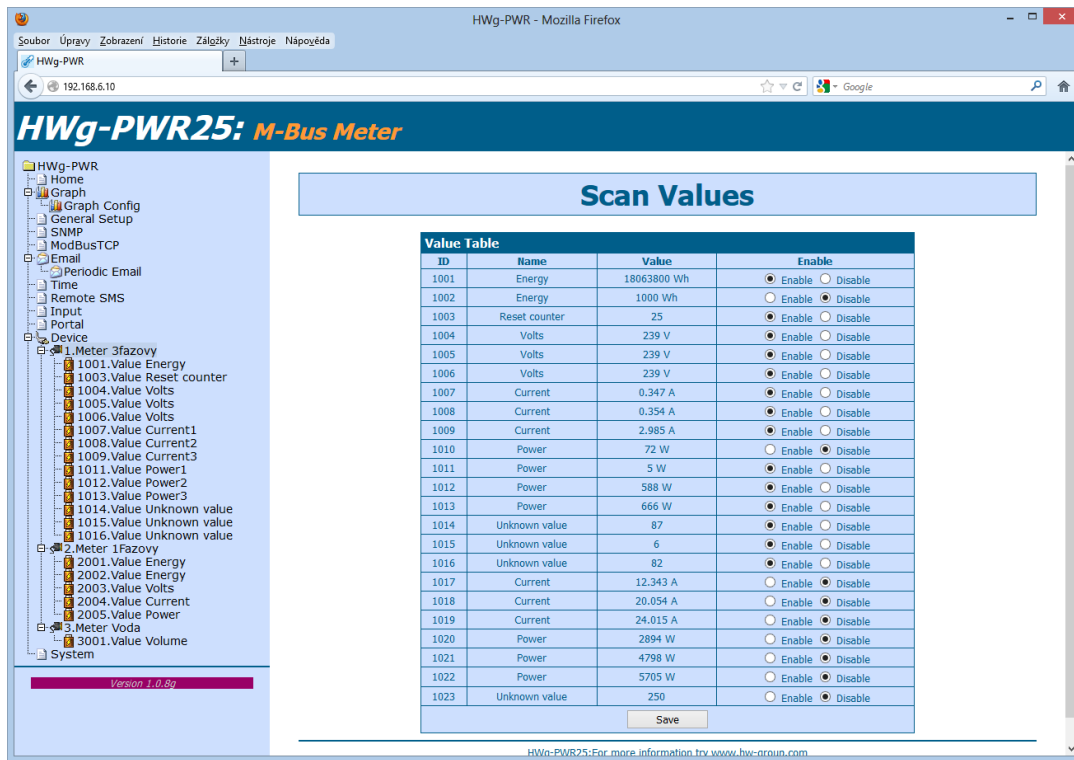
HWg-PWR - Mozilla Firefox

Soubor Úpravy Zobrazení Historie Záložky Nástroje Nápověda

HWg-PWR

192.168.6.10

Google

HWg-PWR25: M-Bus Meter

HWg-PWR
Home
Graph
Graph Config
General Setup
SNMP
ModBusTCP
Email
Periodic Email
Time
Remote SMS
Input
Portal
Device
1.Meter 3fazovy
1001.Value Energy
1003.Value Reset counter
1004.Value Volts
1005.Value Volts
1006.Value Volts
1007.Value Current1
1008.Value Current2
1009.Value Current3
1011.Value Power1
1012.Value Power2
1013.Value Power3
1014.Value Unknown value
1015.Value Unknown value
1016.Value Unknown value
2.Meter 1Fazovy
2001.Value Energy
2002.Value Energy
2003.Value Volts
2004.Value Current
2005.Value Power
3.Meter Voda
3001.Value Volume
System

Version 1.0.8g

Scan Values

Value Table

| ID | Name | Value | Enable |
|---|---|---|---|
| 1001 | Energy | 18063800 Wh | Enable Disable |
| 1002 | Energy | 1000 Wh | Enable Disable |
| 1003 | Reset counter | 25 | Enable Disable |
| 1004 | Volts | 239 V | Enable Disable |
| 1005 | Volts | 239 V | Enable Disable |
| 1006 | Volts | 239 V | Enable Disable |
| 1007 | Current | 0.347 A | Enable Disable |
| 1008 | Current | 0.354 A | Enable Disable |
| 1009 | Current | 2.985 A | Enable Disable |
| 1010 | Power | 72 W | Enable Disable |
| 1011 | Power | 5 W | Enable Disable |
| 1012 | Power | 588 W | Enable Disable |
| 1013 | Power | 666 W | Enable Disable |
| 1014 | Unknown value | 87 | Enable Disable |
| 1015 | Unknown value | 6 | Enable Disable |
| 1016 | Unknown value | 82 | Enable Disable |
| 1017 | Current | 12.343 A | Enable Disable |
| 1018 | Current | 20.054 A | Enable Disable |
| 1019 | Current | 24.015 A | Enable Disable |
| 1020 | Power | 2894 W | Enable Disable |
| 1021 | Power | 4798 W | Enable Disable |
| 1022 | Power | 5705 W | Enable Disable |
| 1023 | Unknown value | 250 | Enable Disable |

Save

HWg-PWR25:For more information try www.hw-group.com